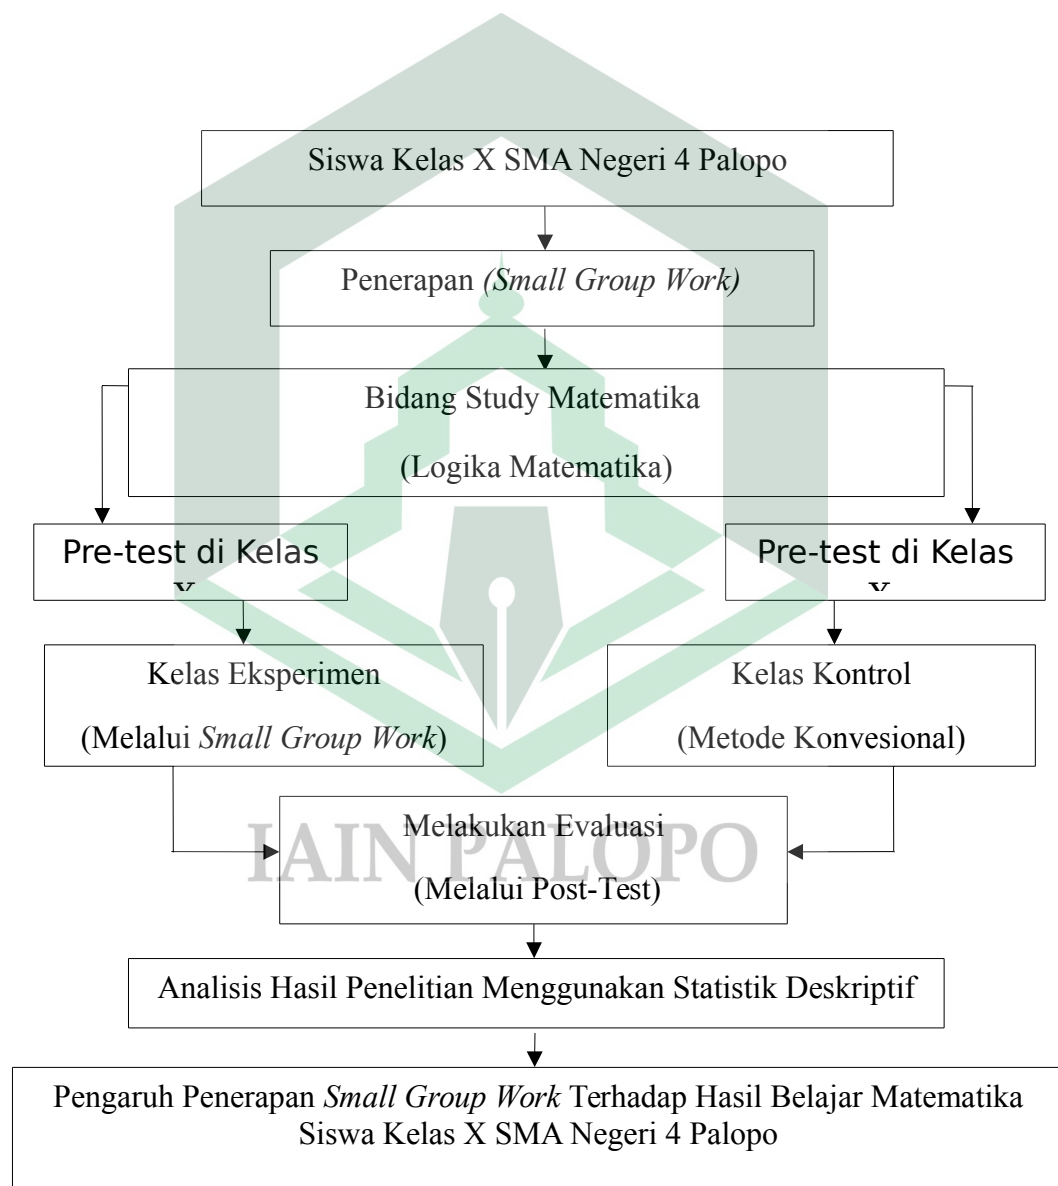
Siswa Kelas X SMA Negeri 4 Palopo

Penerapan *(Small Group Work)*

Bidang Study Matematika

(Logika Matematika)

Pre-test di Kelas X

Pre-test di Kelas X

Kelas Eksperimen

(Melalui *Small Group Work*)

Kelas Kontrol

(Metode Konvesional)

Melakukan Evaluasi

(Melalui Post-Test)

IAIN PALOPO

Analisis Hasil Penelitian Menggunakan Statistik Deskriptif

Pengaruh Penerapan *Small Group Work* Terhadap Hasil Belajar Matematika Siswa Kelas X SMA Negeri 4 Palopo